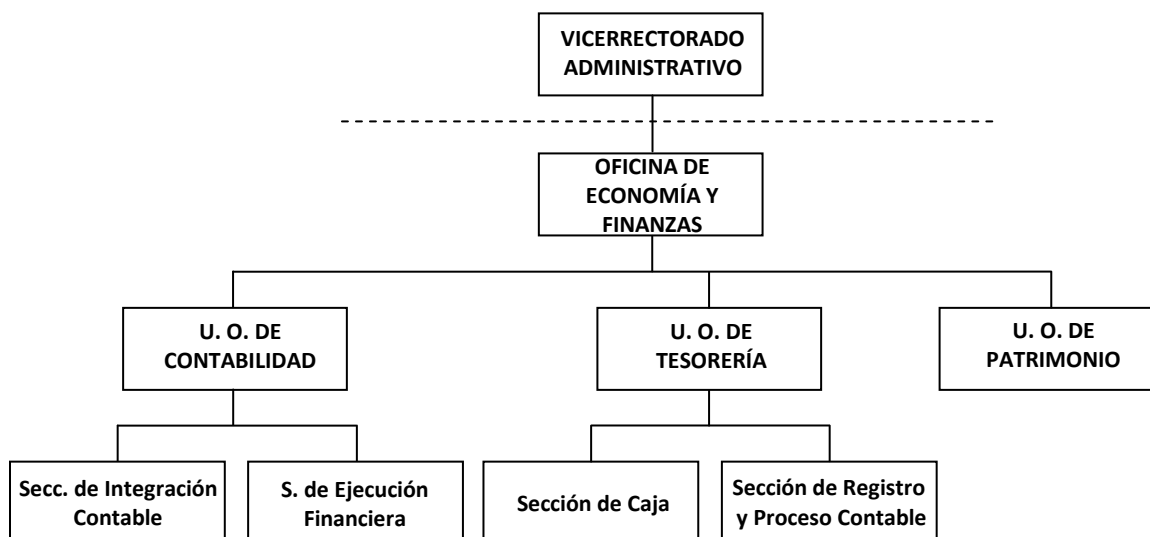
VICERRECTORADO ADMINISTRATIVO

OFICINA DE ECONOMÍA Y FINANZAS

U. O. DE CONTABILIDAD

U. O. DE TESORERÍA

U. O. DE PATRIMONIO

Secc. de Integración Contable

S. de Ejecución Financiera

Sección de Caja

Sección de Registro y Proceso Contable